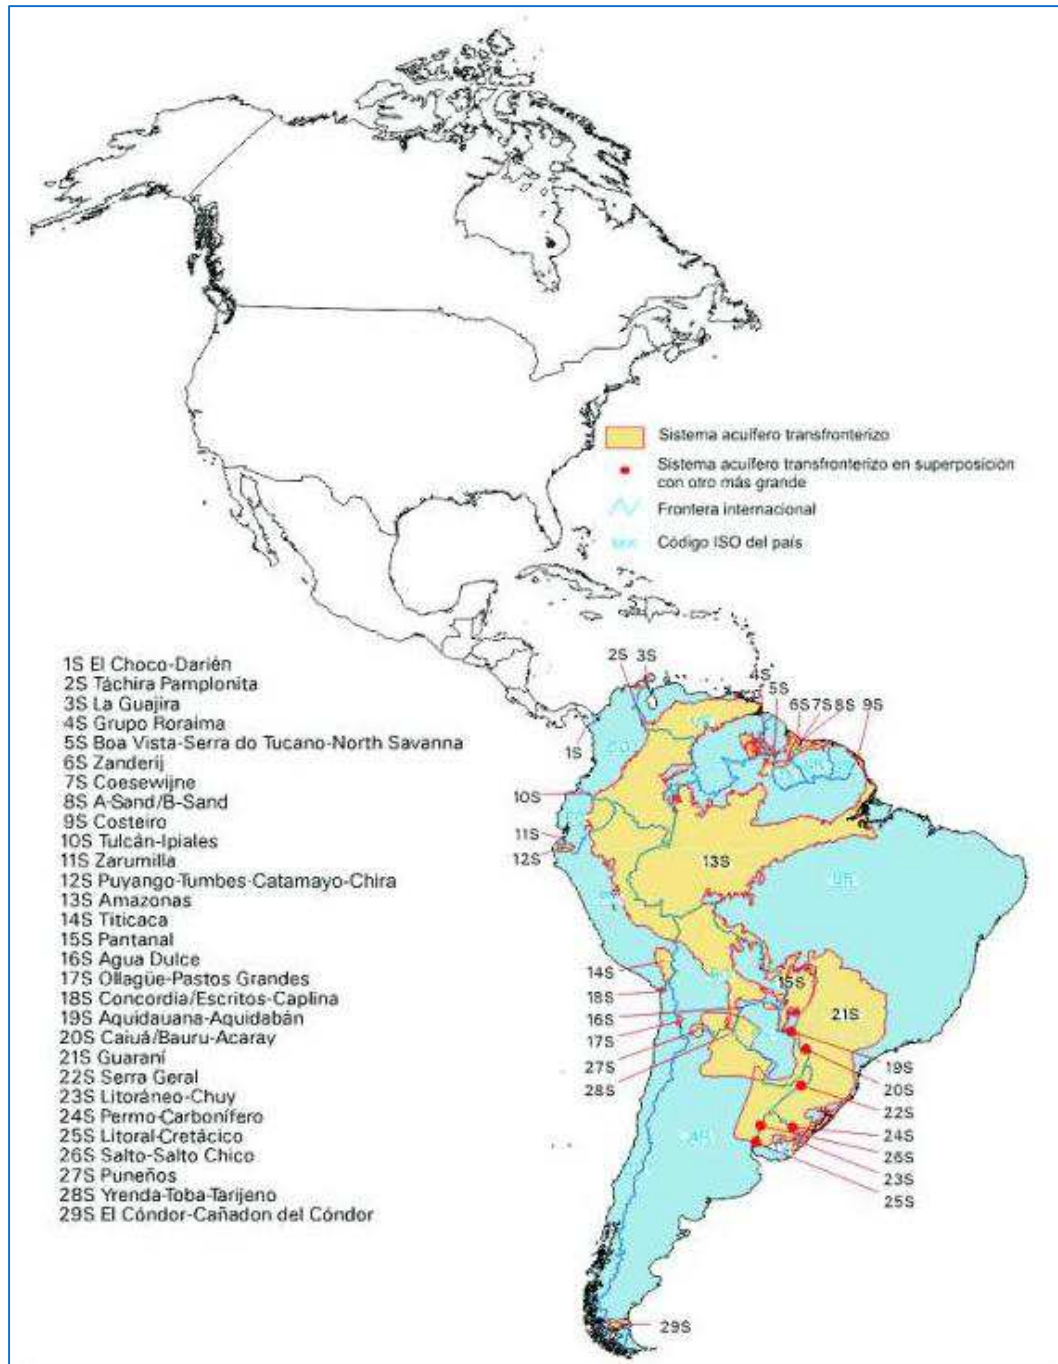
Sistema acuífero transfronterizo
Sistema acuífero transfronterizo en superposición con otro más grande
Frontera internacional
Código ISO del país

1S El Choco-Darién
2S Táchira Pamplonita
3S La Guajira
4S Grupo Roraima
5S Boa Vista-Serra do Tucano-North Savanna
6S Zanderij
7S Coesewijne
8S A-Sand/B-Sand
9S Costeiro
10S Tulcán-Ipiales
11S Zarumilla
12S Puyango-Tumbes-Catamayo-Chira
13S Amazonas
14S Titicaca
15S Pantanal
16S Agua Dulce
17S Ollagüe-Pastos Grandes
18S Concordia/Escritos-Caplina
19S Aquidauana-Aquidabán
20S Caiuá/Bauru-Acaray
21S Guaraní
22S Serra Geral
23S Litoráneo-Chuy
24S Permo-Carbonífero
25S Litoral-Cretácico
26S Salto-Salto Chico
27S Puneños
28S Yrenda-Toba-Tarijeno
29S El Cóndor-Cañadon del Cóndor

2S 3S
4S
5S
6S 7S 8S 9S
1S
10S
11S
12S
13S
14S
18S
16S
17S
27S
28S
15S
21S
19S
20S
22S
24S
26S
23S
25S
29S